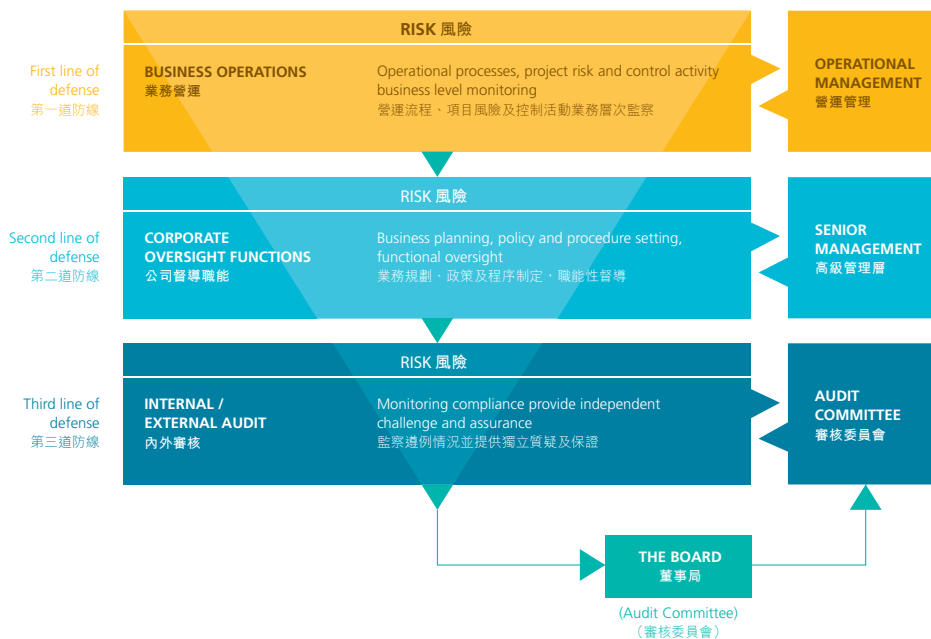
First line of defense
第一道防線

RISK 風險

BUSINESS OPERATIONS
業務營運

Operational processes, project risk and control activity business level monitoring
營運流程、項目風險及控制活動業務層次監察

OPERATIONAL MANAGEMENT
營運管理

Second line of defense
第二道防線

RISK 風險

CORPORATE OVERSIGHT FUNCTIONS
公司督導職能

Business planning, policy and procedure setting, functional oversight
業務規劃、政策及程序制定、職能性督導

SENIOR MANAGEMENT
高級管理層

Third line of defense
第三道防線

RISK 風險

INTERNAL / EXTERNAL AUDIT
內外審核

Monitoring compliance provide independent challenge and assurance
監察遵例情況並提供獨立質疑及保證

AUDIT COMMITTEE
審核委員會

THE BOARD
董事局

(Audit Committee)
(審核委員會)